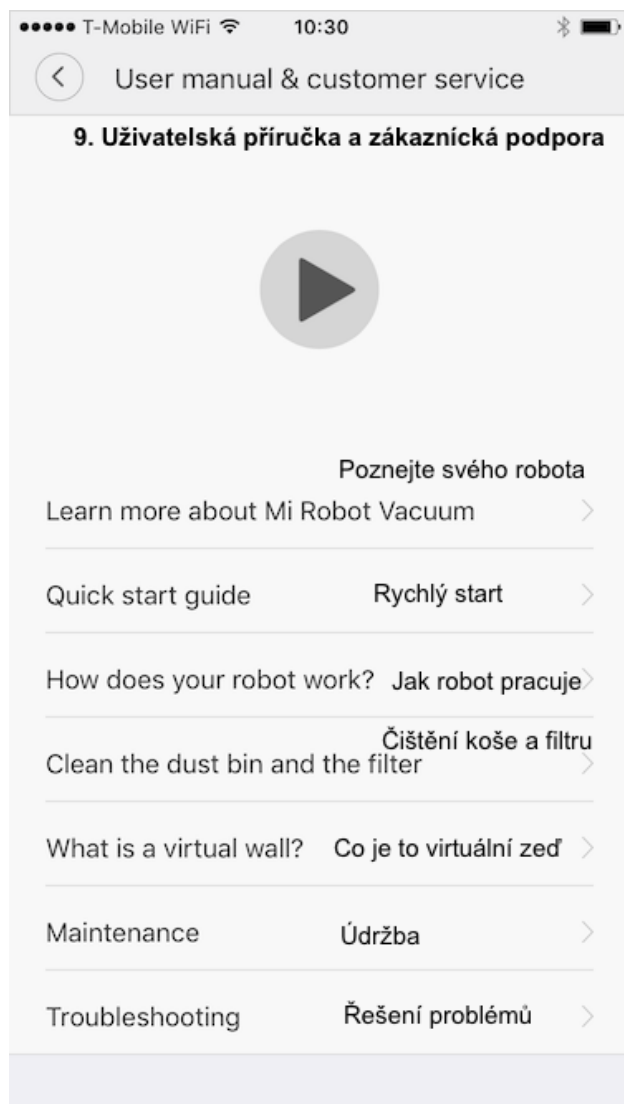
●●●●● T-Mobile WiFi 10:30

User manual & customer service

9. Uživatelská příručka a zákaznická podpora

Poznejte svého robota

Learn more about Mi Robot Vacuum

Quick start guide Rychlý start

How does your robot work? Jak robot pracuje

Čištění koše a filtru

Clean the dust bin and the filter

What is a virtual wall? Co je to virtuální zeď

Maintenance Údržba

Troubleshooting Řešení problémů